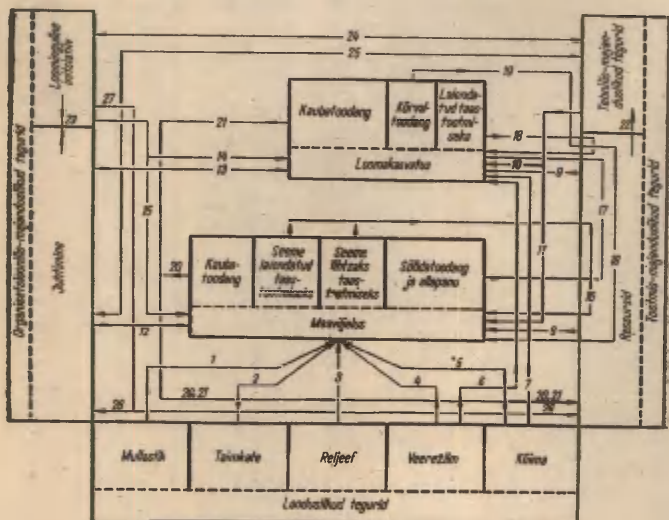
Organisatsioonilis-majanduslikud tegurid

Loomapidaja vahendid

Juhtimine

Tehnilis-majanduslikud tegurid

Tootmis-majanduslikud tegurid

Ressursid

Kaubatoodang

Kõrvaltoodang

Lahendatud taastootmisosa

Loomakasvatus

Kaubatoodang

Seemne lahendatud taastootmisosa

Seemne lihtsaks taastootmiseks

Söödatoodang ja allapanu

Maaviljelus

Mullastik

Taimkate

Reljeef

Veerežiim

Kliima

Looduslikud tegurid

24
25
27
23
21
14
13
19
18
10
9
22
15
20
12
17
16
8
1
2
3
4
5
6
7
26
26,27
26,27
20,21
28